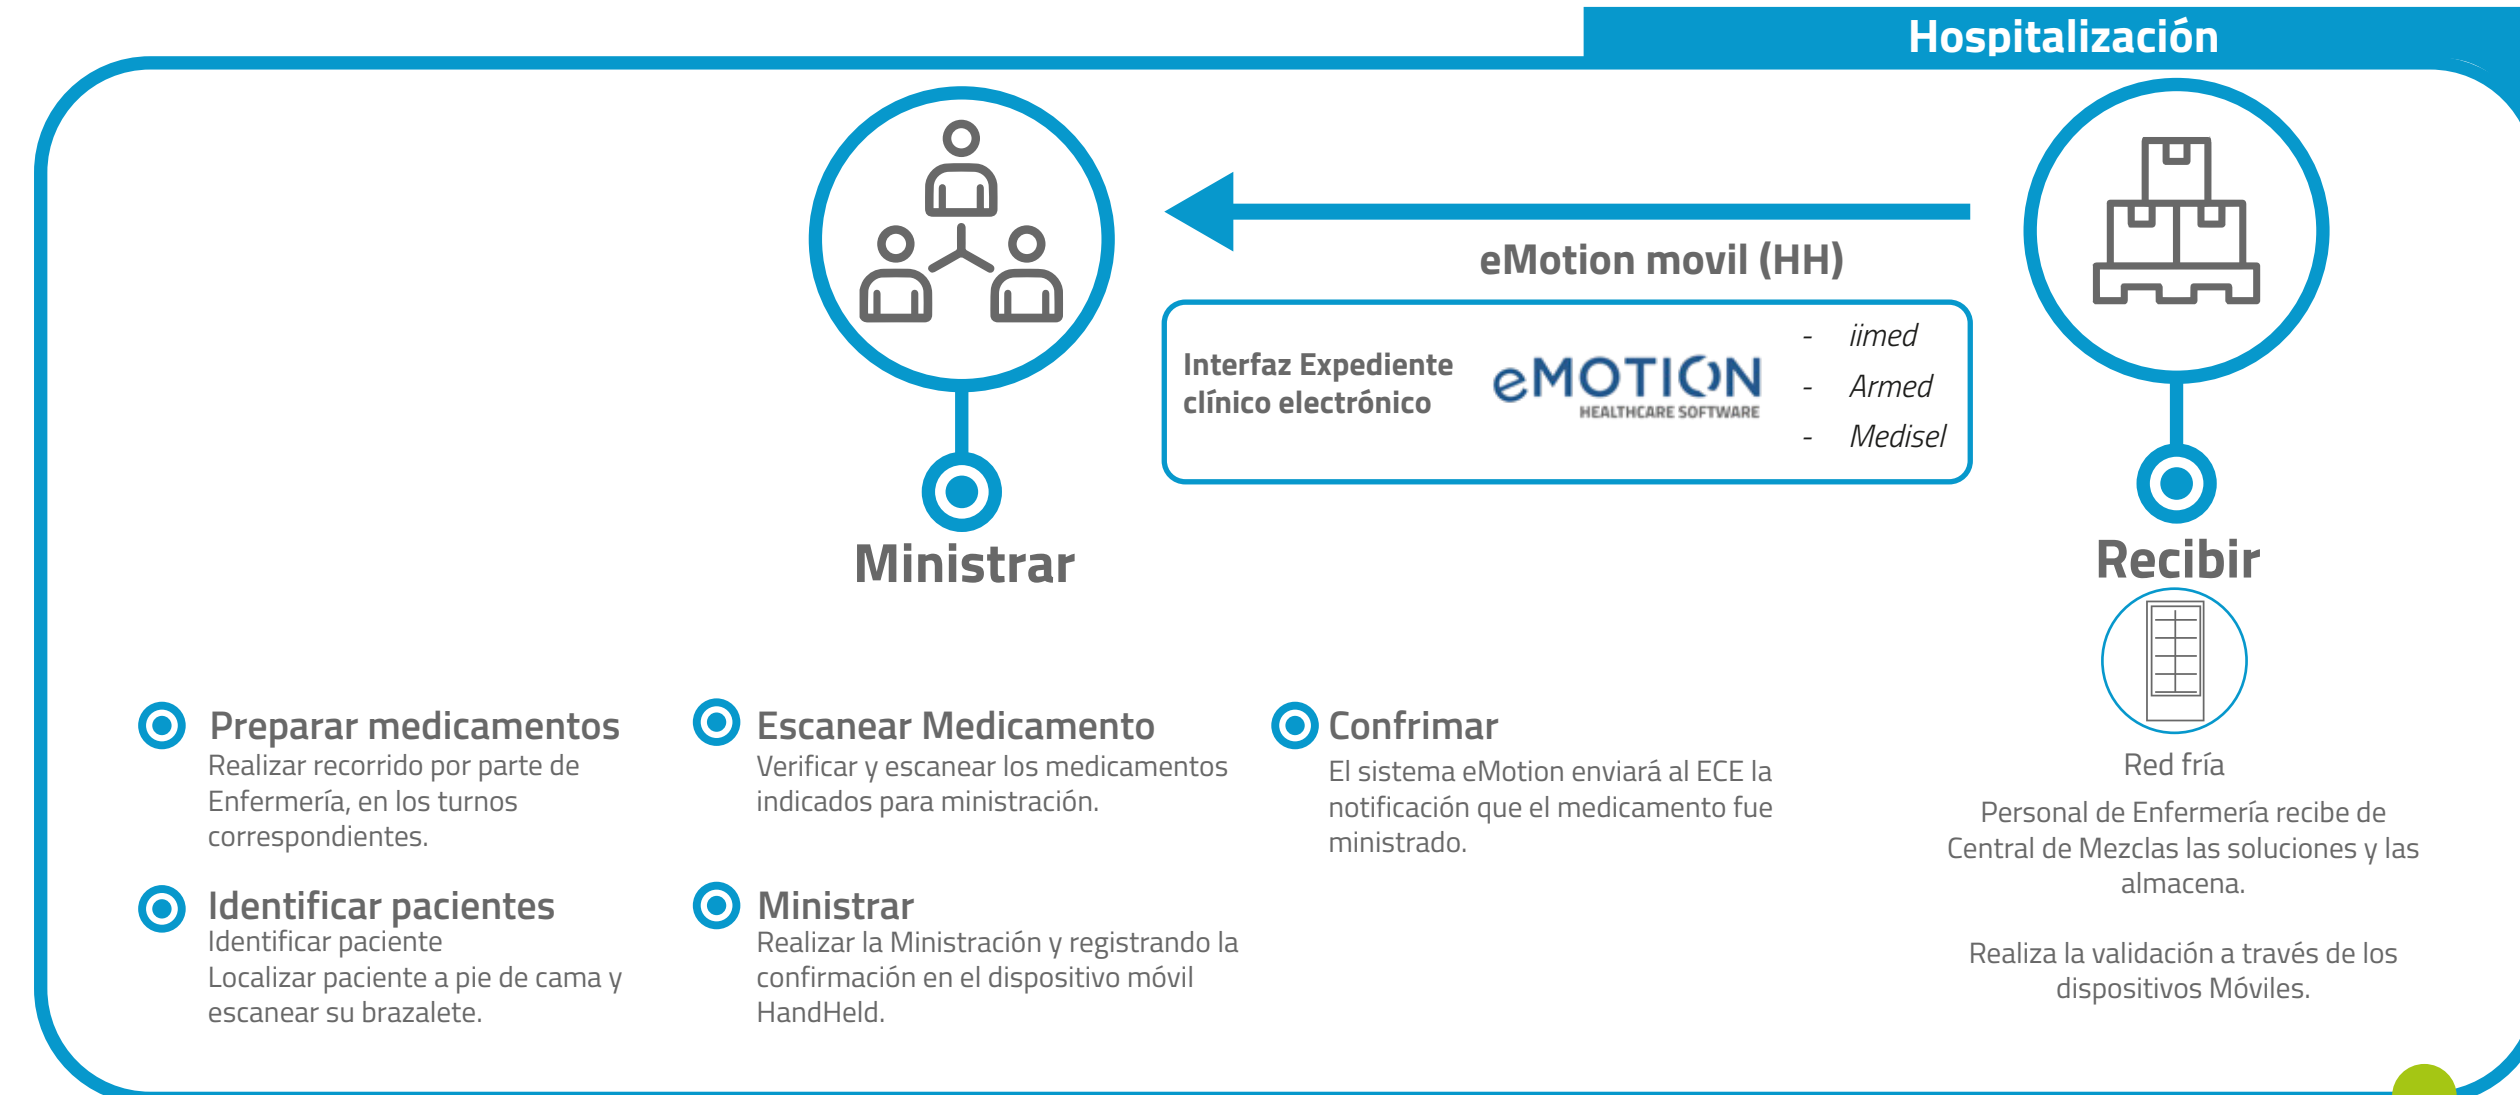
Hospitalización

eMotion movil (HH)

Interfaz Expediente clínico electrónico

eMOTION
HEALTHCARE SOFTWARE

- iimed
- Armed
- Medisel

Ministrar

Recibir

Red fría

Personal de Enfermería recibe de Central de Mezclas las soluciones y las almacena.

Realiza la validación a través de los dispositivos Móviles.

Preparar medicamentos
Realizar recorrido por parte de Enfermería, en los turnos correspondientes.

Identificar pacientes
Identificar paciente
Localizar paciente a pie de cama y escanear su brazalete.

Escanear Medicamento
Verificar y escanear los medicamentos indicados para ministración.

Ministrar
Realizar la Ministración y registrando la confirmación en el dispositivo móvil HandHeld.

Confrimar
El sistema eMotion enviará al ECE la notificación que el medicamento fue ministrado.